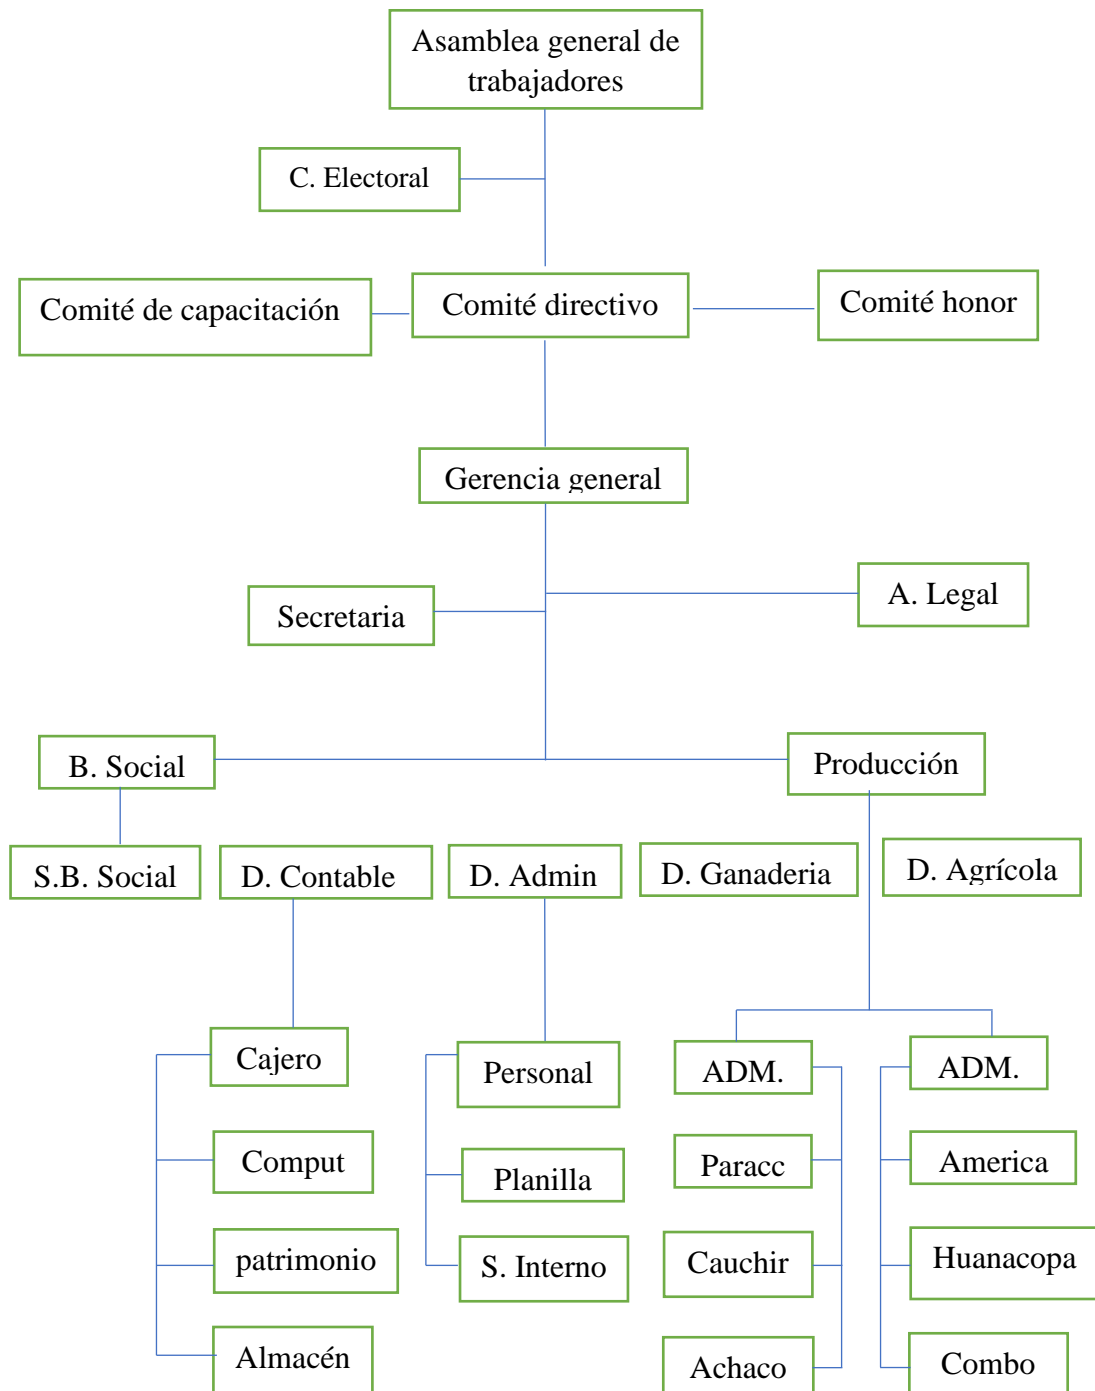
Asamblea general de trabajadores

C. Electoral

Comité de capacitación

Comité directivo

Comité honor

Gerencia general

Secretaria

A. Legal

B. Social

Producción

S.B. Social

D. Contable

D. Admin

D. Ganaderia

D. Agrícola

Cajero

Comput

patrimonio

Almacén

Personal

Planilla

S. Interno

ADM.

Paracc

Cauchir

Achaco

ADM.

America

Huanacopa

Combo